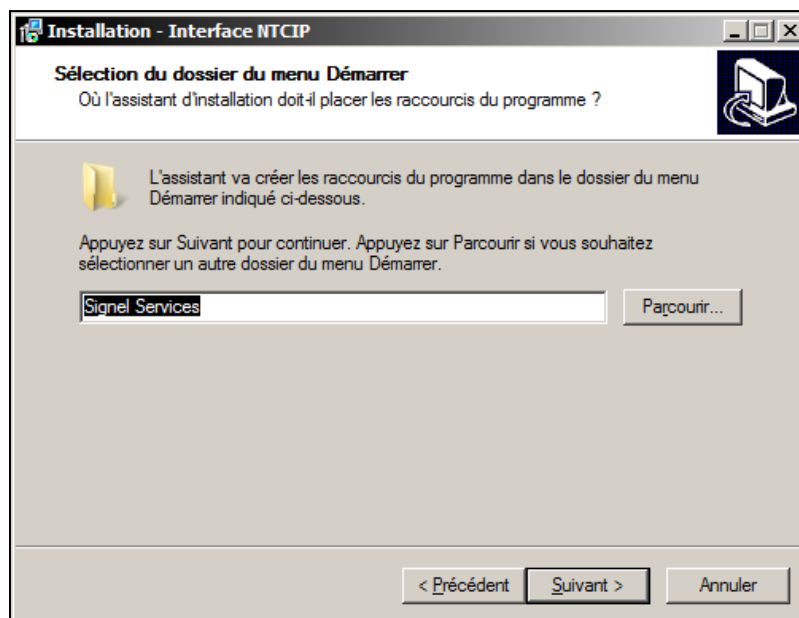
Installation - Interface NTCIP

Sélection du dossier du menu Démarrer
Où l'assistant d'installation doit-il placer les raccourcis du programme ?

L'assistant va créer les raccourcis du programme dans le dossier du menu Démarrer indiqué ci-dessous.

Appuyez sur Suivant pour continuer. Appuyez sur Parcourir si vous souhaitez sélectionner un autre dossier du menu Démarrer.

Signel Services

Parcourir...

< Précédent

Suivant >

Annuler